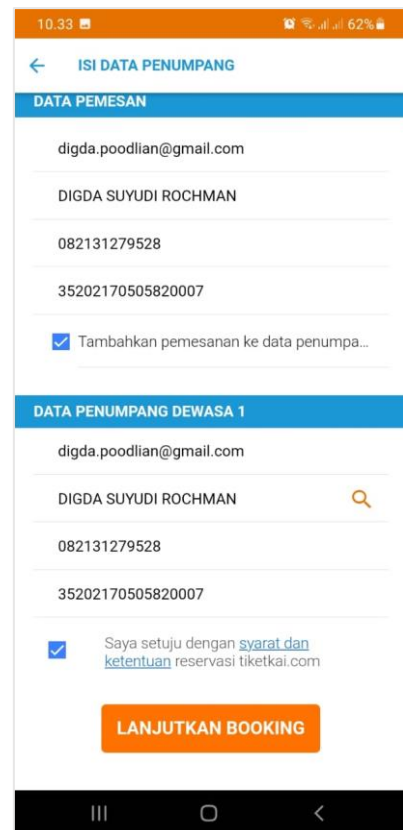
10.33

62%

ISI DATA PENUMPANG

DATA PEMESAN

digda.poodlian@gmail.com

DIGDA SUYUDI ROCHMAN

082131279528

35202170505820007

Tambahkan pemesanan ke data penumpa...

DATA PENUMPANG DEWASA 1

digda.poodlian@gmail.com

DIGDA SUYUDI ROCHMAN

082131279528

35202170505820007

Saya setuju dengan syarat dan ketentuan reservasi tiketkai.com

LANJUTKAN BOOKING